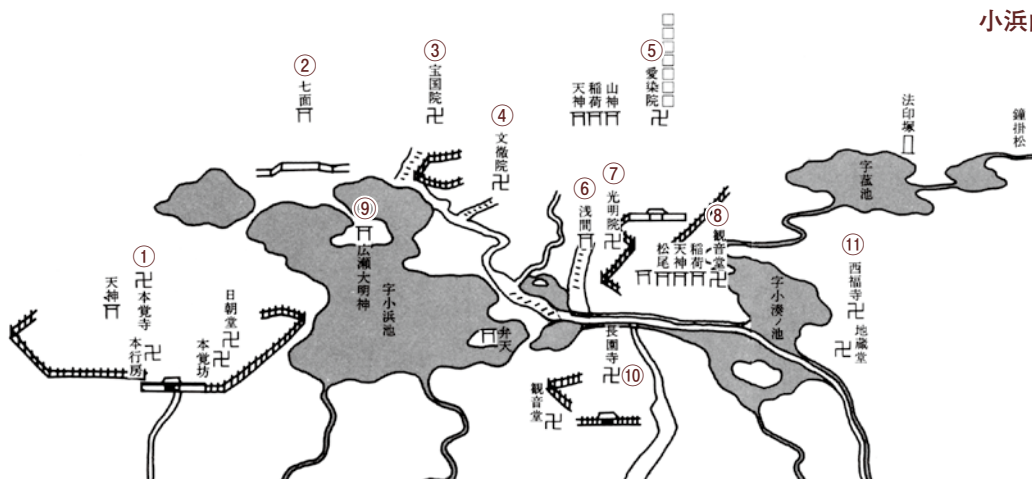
小浜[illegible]

②
七面

③
宝国院

⑤
□□□□□□□
愛染院

稲荷
天神

山神

④
文殊院

法印塚

鐘掛松

字蓮池

⑨
広瀬大明神

字小浜池

⑥
浅間

⑦
光明院

⑧
観音堂

松尾
天神
稲荷

⑪
西福寺
地蔵堂

①
本覚寺
天神

日朝堂
本覚坊
本行房

弁天

長園寺
⑩

観音堂

字小湊ノ池